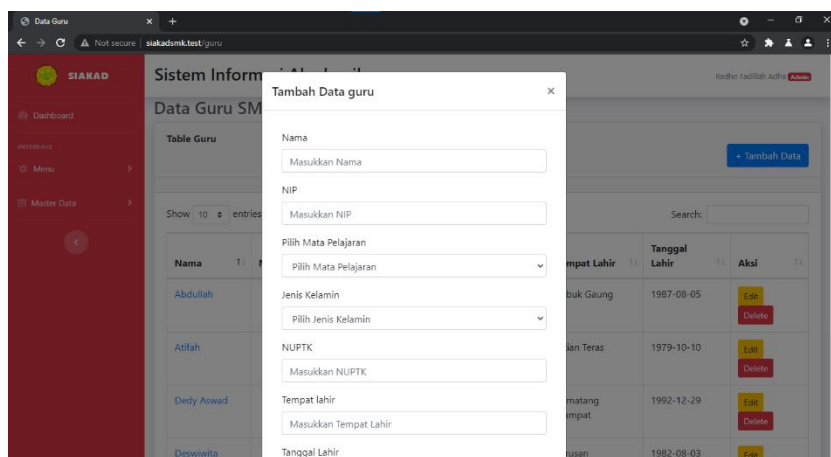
Data Guru ×  +

Not secure | siakadsmk.test/guru

SIAKAD

Dashboard

INTERFACE

Menu

Master Data

Sistem Inform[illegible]

Bedho Fadillah Adha Admin

Data Guru SM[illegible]

Table Guru

+ Tambah Data

Show 10 entries

Search:

| Nama | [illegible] | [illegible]mpat Lahir | Tanggal Lahir | Aksi |
|---|---|---|---|---|
| Abdullah | | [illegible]buk Gaung | 1987-08-05 | Edit Delete |
| Atifah | | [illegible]ian Teras | 1979-10-10 | Edit Delete |
| Dedy Aswad | | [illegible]matang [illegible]mpat | 1992-12-29 | Edit Delete |
| Deswiwita | | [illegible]usan | 1982-08-03 | Edit |

Tambah Data guru ×

Nama

Masukkan Nama

NIP

Masukkan NIP

Pilih Mata Pelajaran

Pilih Mata Pelajaran

Jenis Kelamin

Pilih Jenis Kelamin

NUPTK

Masukkan NUPTK

Tempat lahir

Masukkan Tempat Lahir

Tanggal Lahir